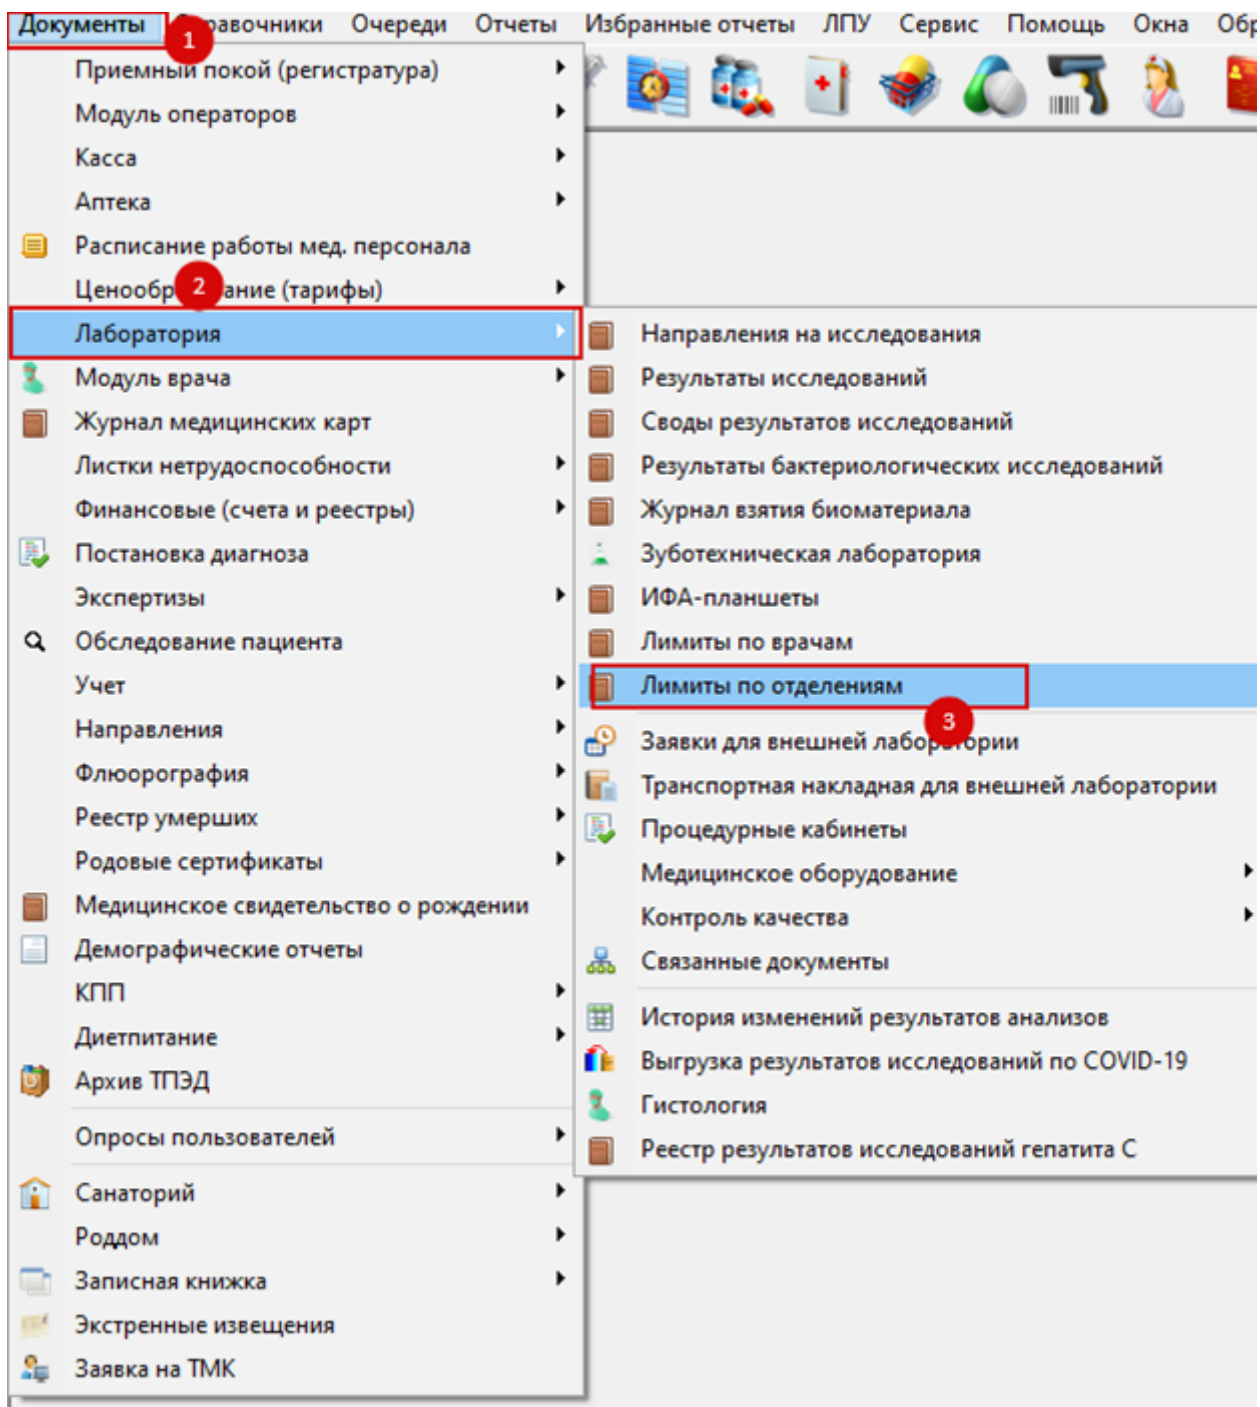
Документы 1 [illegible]равочники Очереди Отчеты Избранные отчеты ЛПУ Сервис Помощь Окна Обр

Приемный покой (регистратура)
Модуль операторов
Касса
Аптека
Расписание работы мед. персонала
Ценообр 2 ание (тарифы)
Лаборатория
Модуль врача
Журнал медицинских карт
Листки нетрудоспособности
Финансовые (счета и реестры)
Постановка диагноза
Экспертизы
Обследование пациента
Учет
Направления
Флюорография
Реестр умерших
Родовые сертификаты
Медицинское свидетельство о рождении
Демографические отчеты
КПП
Диетпитание
Архив ТПЭД
Опросы пользователей
Санаторий
Роддом
Записная книжка
Экстренные извещения
Заявка на ТМК

Направления на исследования
Результаты исследований
Своды результатов исследований
Результаты бактериологических исследований
Журнал взятия биоматериала
Зуботехническая лаборатория
ИФА-планшеты
Лимиты по врачам
Лимиты по отделениям
3
Заявки для внешней лабо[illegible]рии
Транспортная накладная для внешней лаборатории
Процедурные кабинеты
Медицинское оборудование
Контроль качества
Связанные документы
История изменений результатов анализов
Выгрузка результатов исследований по COVID-19
Гистология
Реестр результатов исследований гепатита С